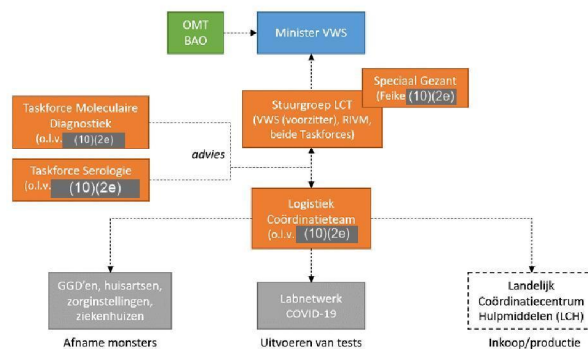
OMT BAO

Minister VWS

Speciaal Gezant (Feike (10)(2e)

Taskforce Moleculaire Diagnostiek (o.l.v. (10)(2e)

Stuurgroep LCT (VWS (voorzitter), RIVM, beide Taskforces)

advies

Taskforce Serologie (o.l.v. (10)(2e)

Logistiek Coördinatieteam (o.l.v. (10)(2e)

GGD'en, huisartsen, zorginstellingen, ziekenhuizen

Afname monsters

Labnetwerk COVID-19

Uitvoeren van tests

Landelijk Coördinatiecentrum Hulpmiddelen (LCH)

Inkoop/productie